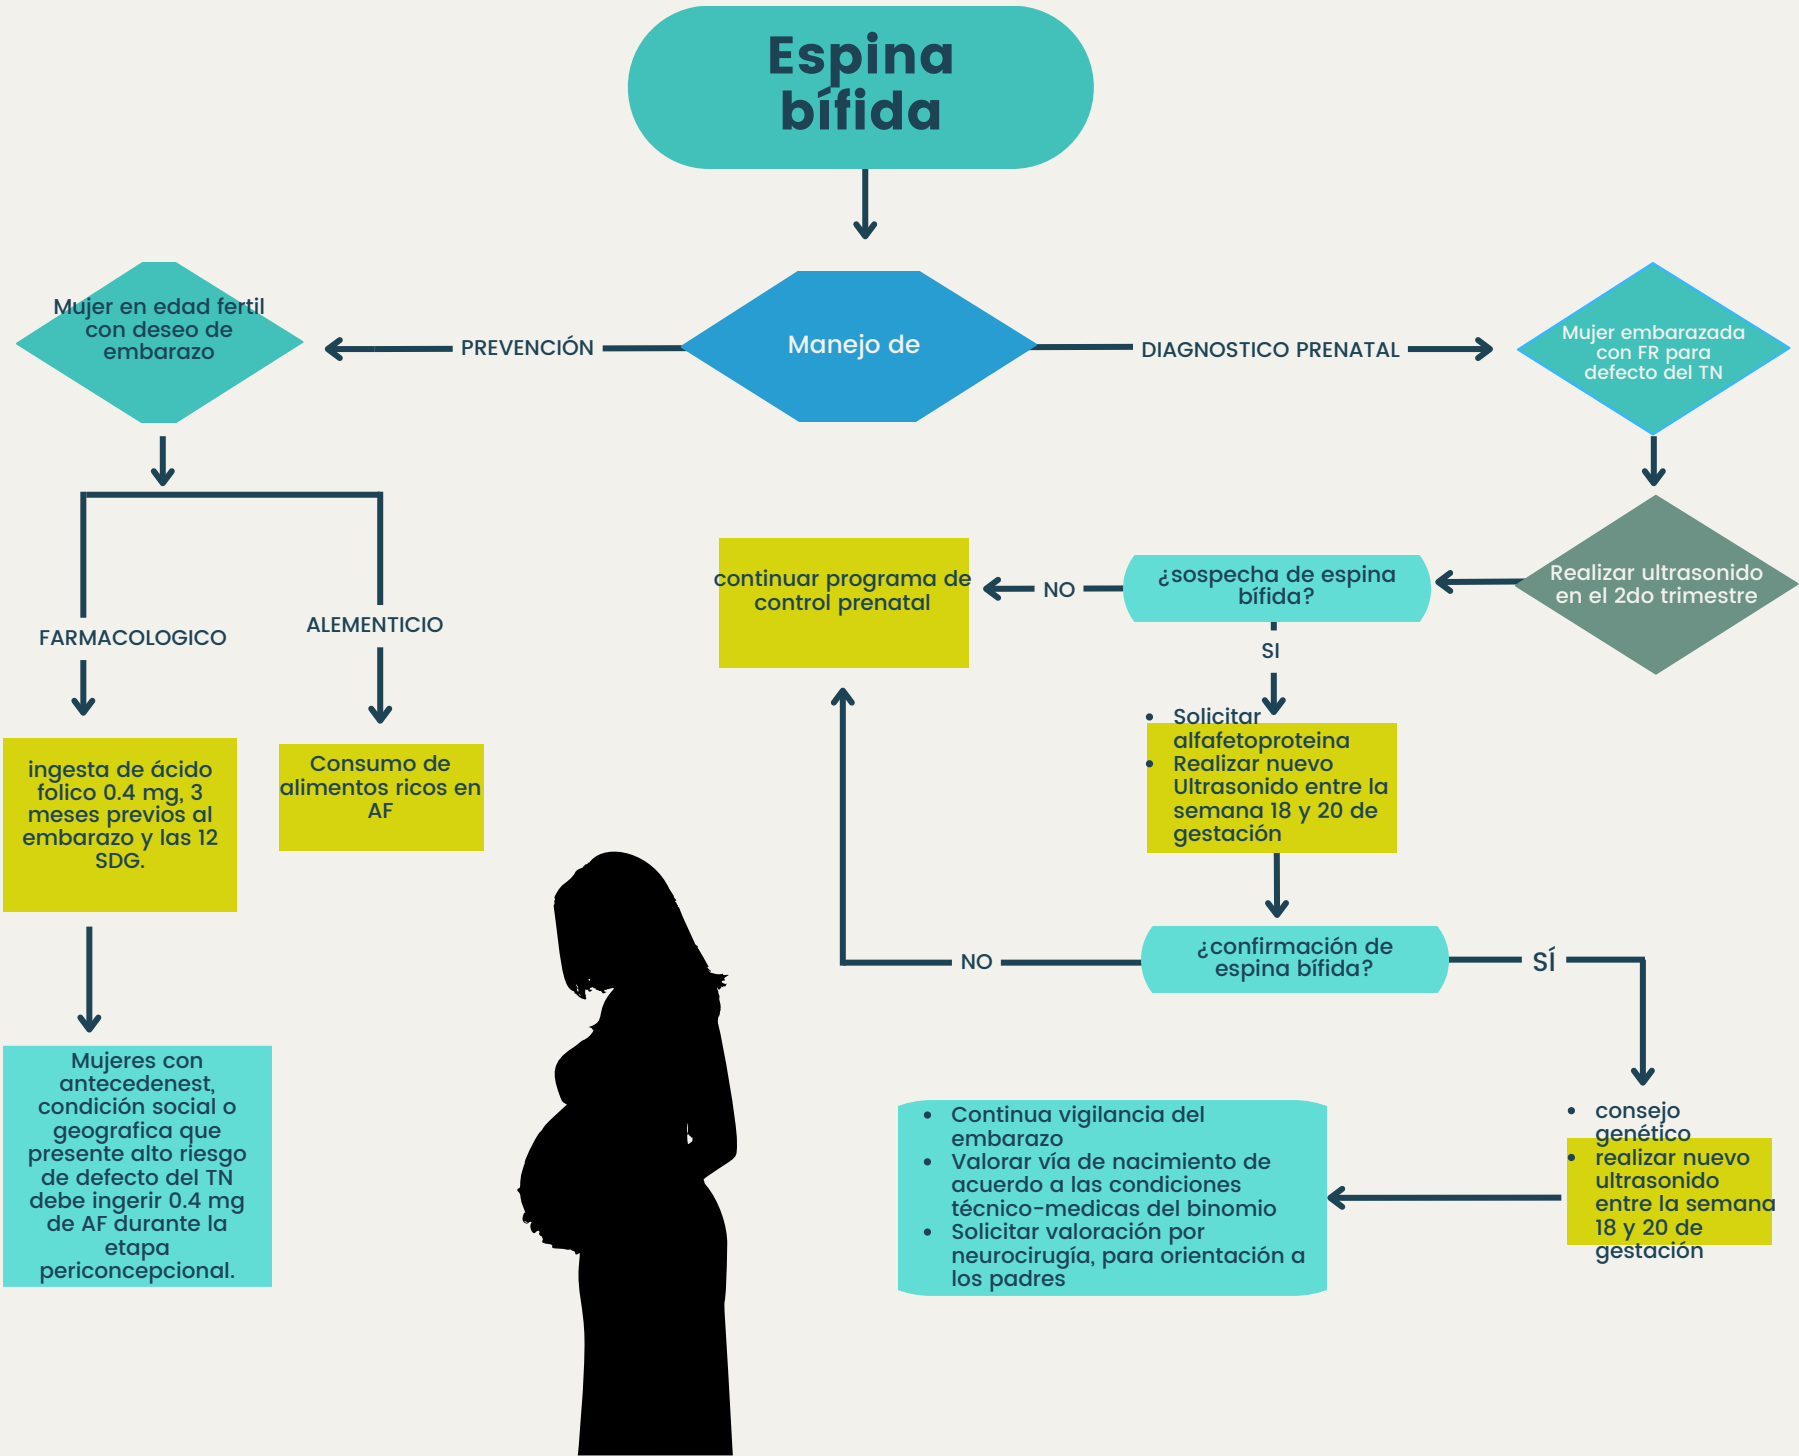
Espina bífida

Manejo de

PREVENCIÓN

DIAGNOSTICO PRENATAL

Mujer en edad fertil con deseo de embarazo

Mujer embarazada con FR para defecto del TN

FARMACOLOGICO

ALEMENTICIO

ingesta de ácido folico 0.4 mg, 3 meses previos al embarazo y las 12 SDG.

Consumo de alimentos ricos en AF

Mujeres con antecedenest, condición social o geografica que presente alto riesgo de defecto del TN debe ingerir 0.4 mg de AF durante la etapa periconcepcional.

Realizar ultrasonido en el 2do trimestre

¿sospecha de espina bífida?

NO

continuar programa de control prenatal

SI

- Solicitar alfafetoproteina
- Realizar nuevo Ultrasonido entre la semana 18 y 20 de gestación

¿confirmación de espina bífida?

NO

SÍ

- consejo genético
- realizar nuevo ultrasonido entre la semana 18 y 20 de gestación

- Continua vigilancia del embarazo
- Valorar vía de nacimiento de acuerdo a las condiciones técnico-medicas del binomio
- Solicitar valoración por neurocirugía, para orientación a los padres